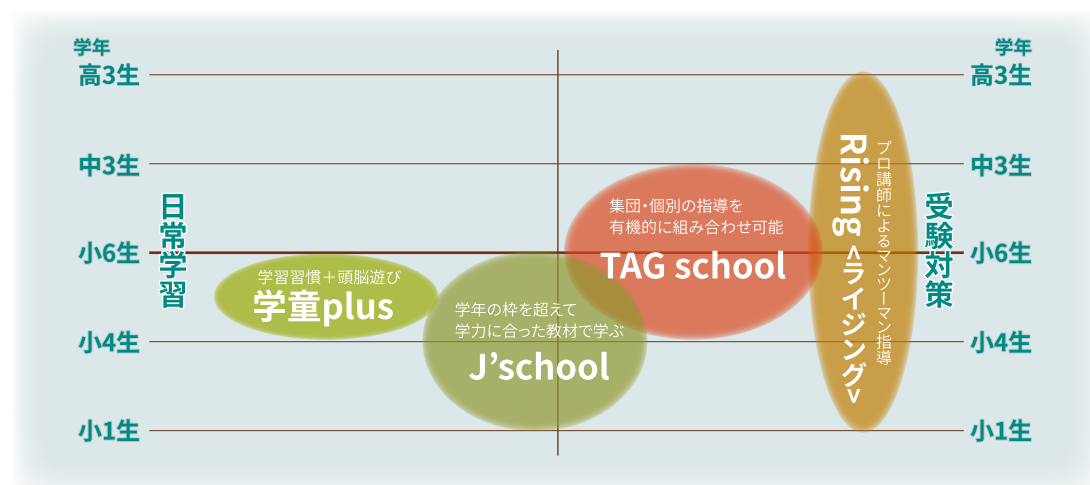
学年
高3生
中3生
小6生
小4生
小1生

学年
高3生
中3生
小6生
小4生
小1生

日常学習

受験対策

学習習慣＋頭脳遊び
学童plus

学年の枠を超えて
学力に合った教材で学ぶ
J’school

集団・個別の指導を
有機的に組み合わせ可能
TAG school

プロ講師によるマンツーマン指導
Rising <ライジング>